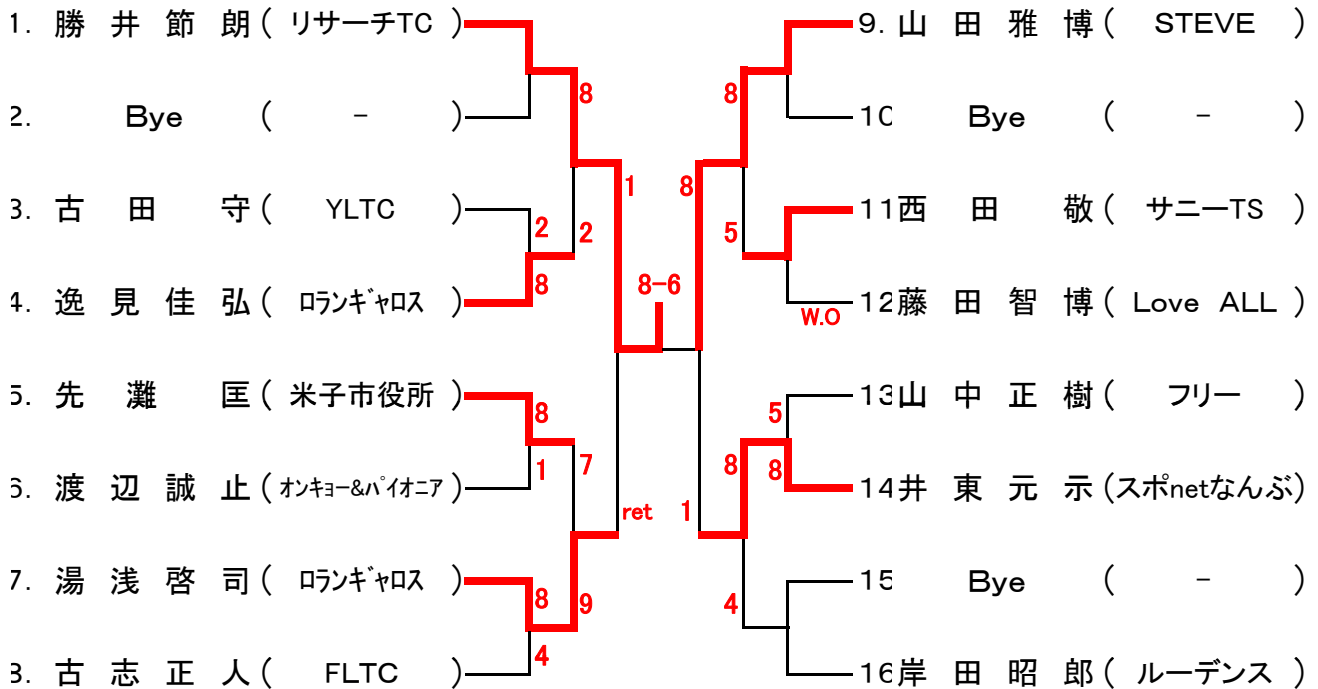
1. 勝 井 節 朗 ( リサーチTC )
2. Bye ( - )
3. 古 田 守 ( YLTC )
4. 逸 見 佳 弘 ( ﾛﾗﾝｷﾞｬﾛｽ )
5. 先 灘 匡 ( 米子市役所 )
6. 渡 辺 誠 止 ( ｵﾝｷｮｰ&ﾊﾟｲｵﾆｱ )
7. 湯 浅 啓 司 ( ﾛﾗﾝｷﾞｬﾛｽ )
8. 古 志 正 人 ( FLTC )

8
2
8
2
8
1
7
8
9
4
1
ret
8-6
8
1

9. 山 田 雅 博 ( STEVE )
10 Bye ( - )
11 西 田 敬 ( サニーTS )
12 藤 田 智 博 ( Love ALL )
13 山 中 正 樹 ( フリー )
14 井 東 元 示 (スポnetなんぶ)
15 Bye ( - )
16 岸 田 昭 郎 ( ルーデンス )

8
8
5
W.O
5
8
8
4